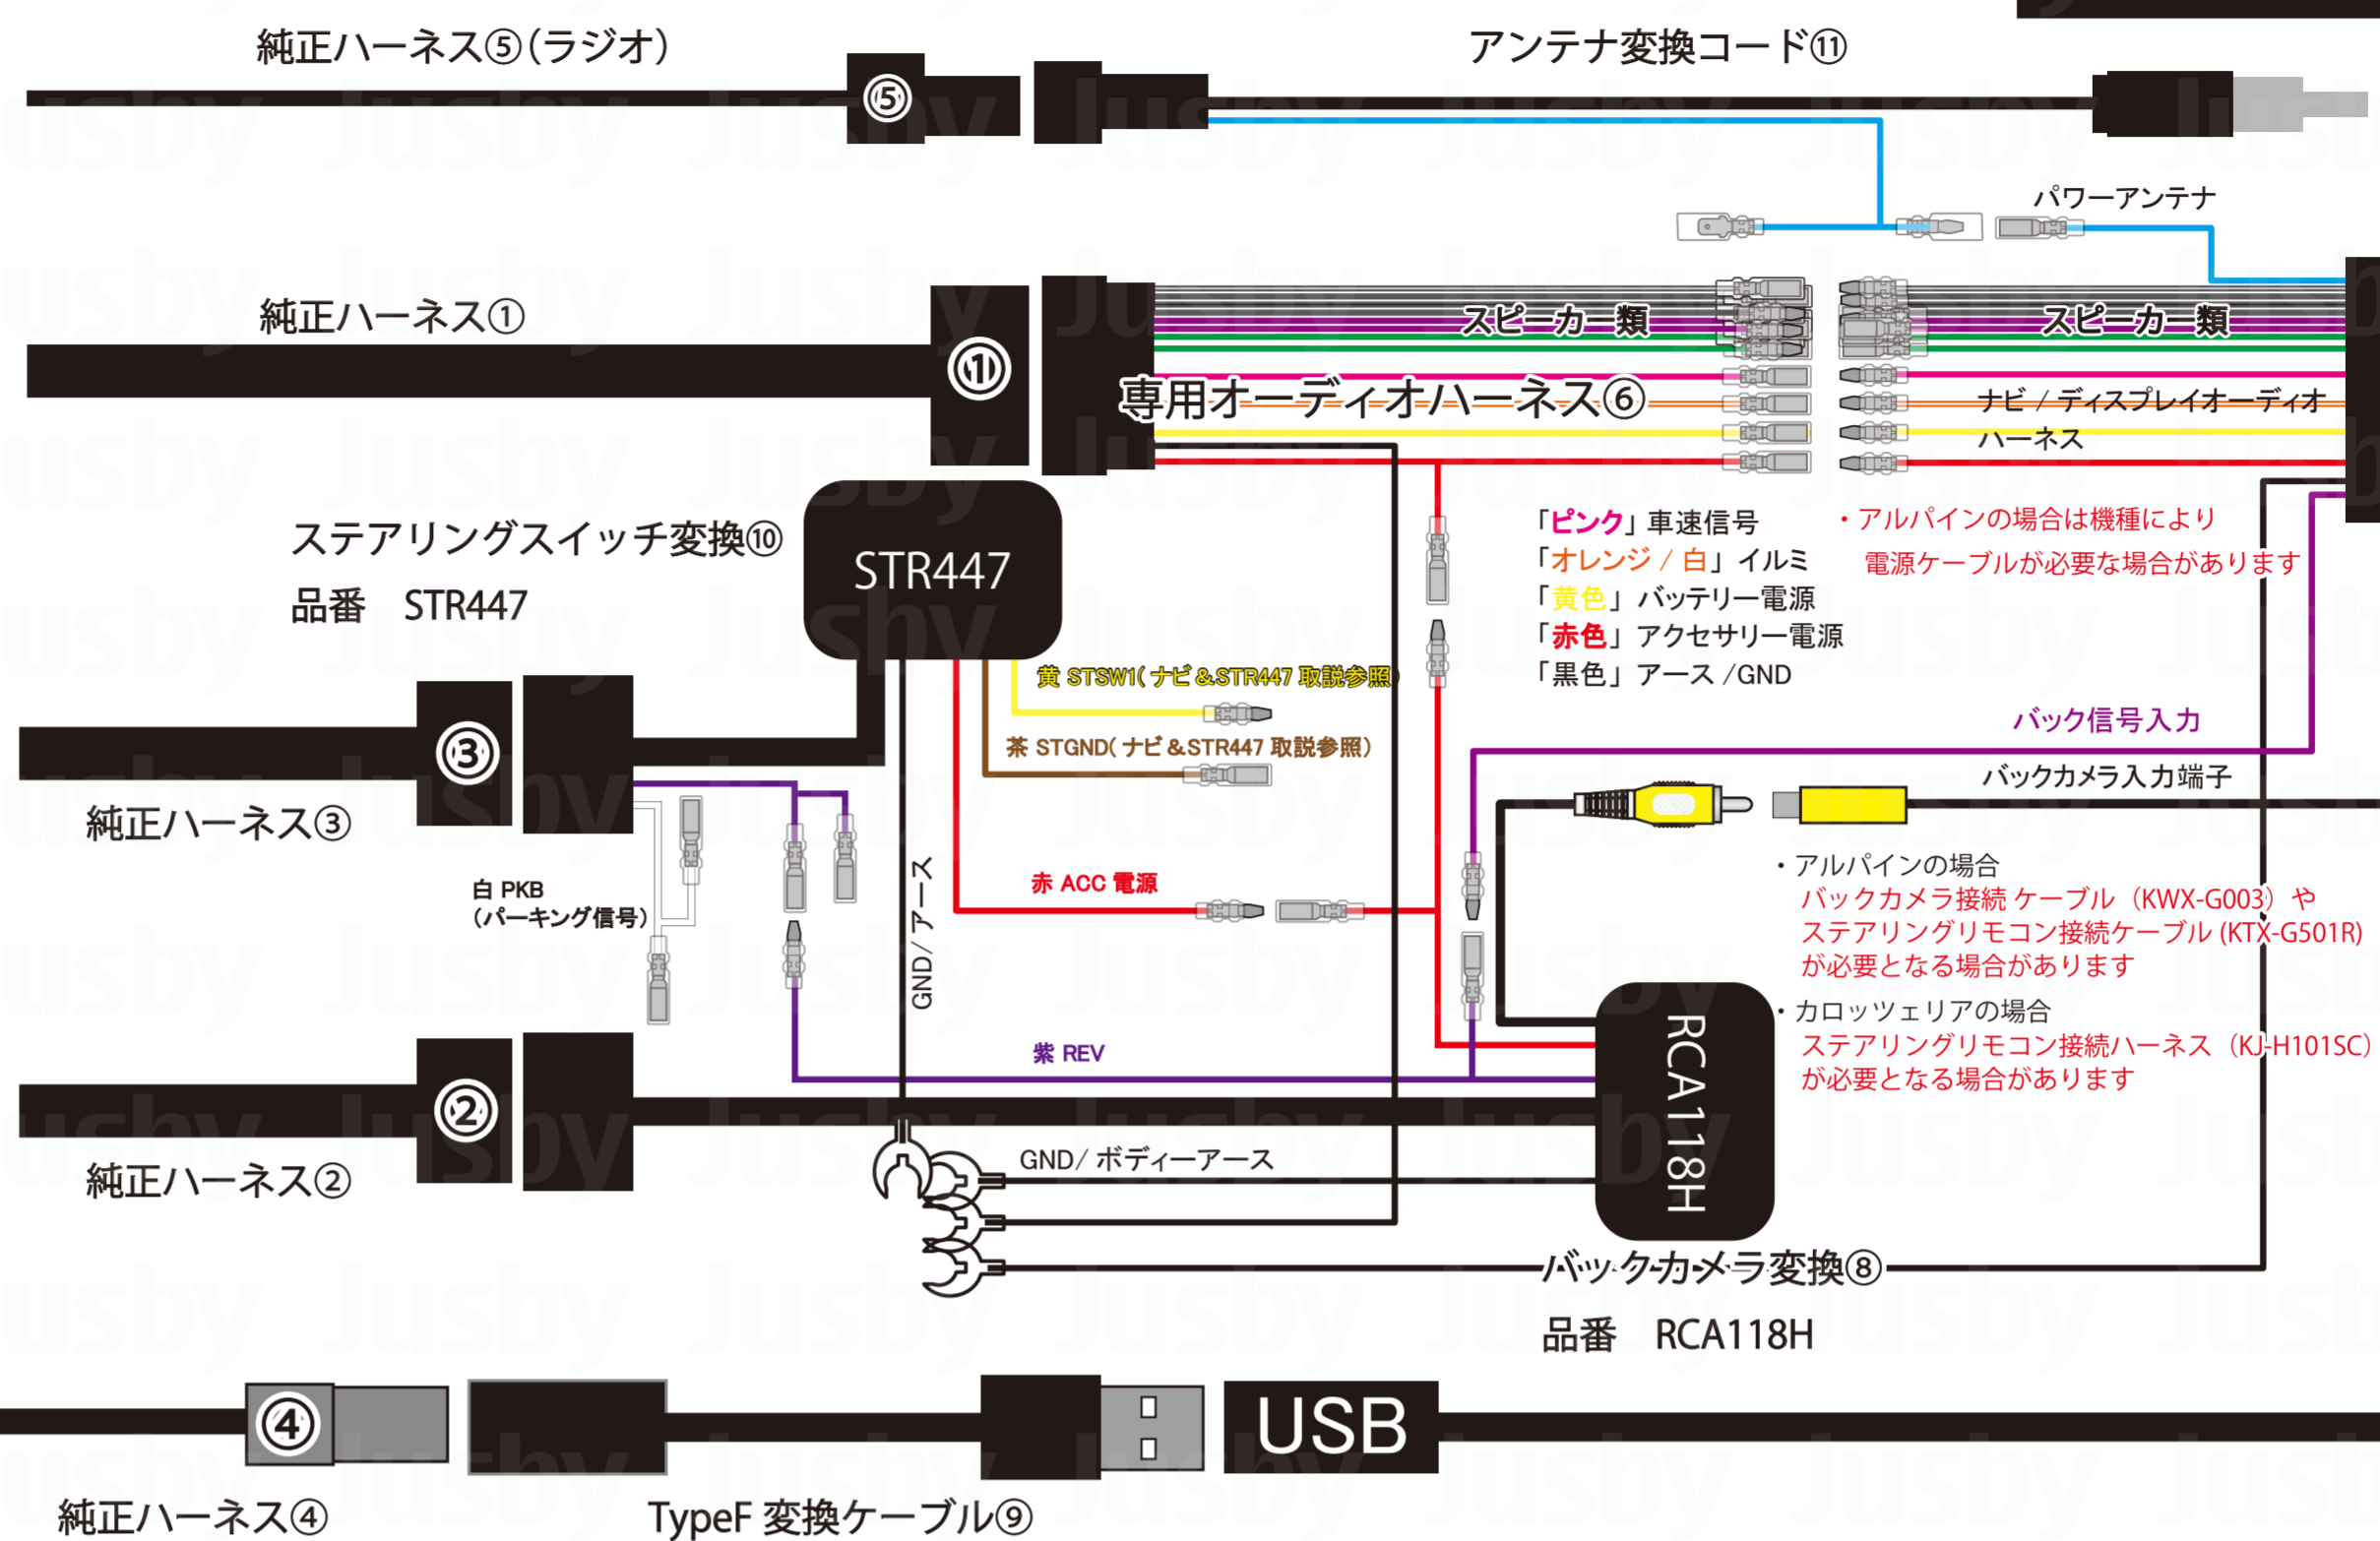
純正ハーネス⑤(ラジオ)

⑤

アンテナ変換コード⑪

パワーアンテナ

純正ハーネス①

⑪

スピーカー類

スピーカー類

専用オーディオハーネス⑥

ナビ / ディスプレイオーディオ
ハーネス

ステアリングスイッチ変換⑩
品番 STR447

STR447

「ピンク」車速信号
「オレンジ / 白」イルミ
「黄色」バッテリー電源
「赤色」アクセサリー電源
「黒色」アース /GND

・アルパインの場合は機種により
電源ケーブルが必要な場合があります

黄 STSW1( ナビ &STR447 取説参照)

茶 STGND( ナビ &STR447 取説参照)

バック信号入力

バックカメラ入力端子

③

純正ハーネス③

白 PKB
(パーキング信号)

GND/ アース

赤 ACC 電源

・アルパインの場合
バックカメラ接続 ケーブル (KWX-G003) や
ステアリングリモコン接続ケーブル (KTX-G501R)
が必要となる場合があります

・カロッツェリアの場合
ステアリングリモコン接続ハーネス (KJ-H101SC)
が必要となる場合があります

紫 REV

RCA118H

②

純正ハーネス②

GND/ ボディーアース

バックカメラ変換⑧

品番 RCA118H

④

USB

純正ハーネス④

TypeF 変換ケーブル⑨